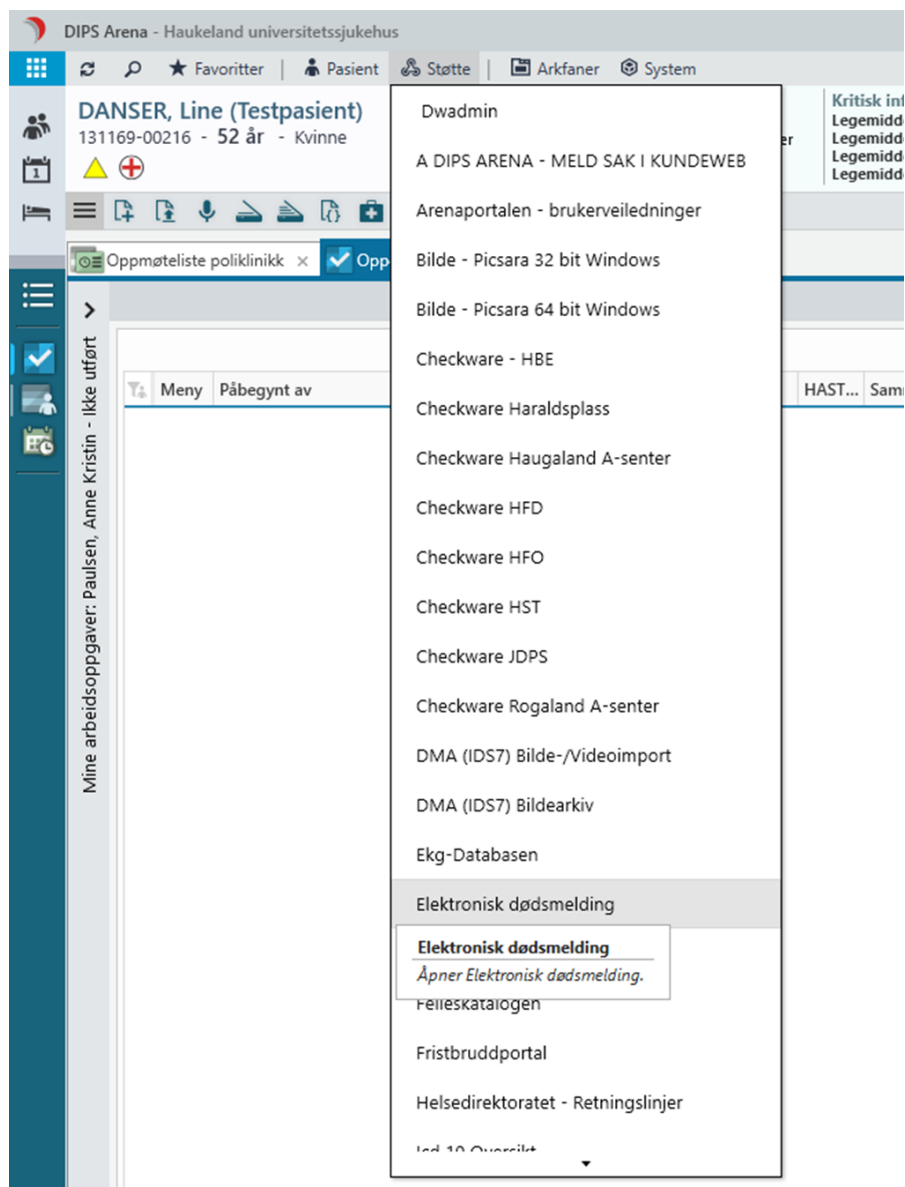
DIPS Arena - Haukeland universitetssjukehus

Favoritter | Pasient | Støtte | Arkfaner | System

DANSER, Line (Testpasient)
131169-00216 - 52 år - Kvinne

Kritisk inf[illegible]
Legemidd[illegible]
Legemidd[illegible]
Legemidd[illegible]
Legemidd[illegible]

er

Oppmøteliste poliklinikk ×
Opp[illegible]

Mine arbeidsoppgaver: Paulsen, Anne Kristin - Ikke utført

Meny | Påbegynt av | HAST... | Sam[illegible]

Dwadmin
A DIPS ARENA - MELD SAK I KUNDEWEB
Arenaportalen - brukerveiledninger
Bilde - Picsara 32 bit Windows
Bilde - Picsara 64 bit Windows
Checkware - HBE
Checkware Haraldsplass
Checkware Haugaland A-senter
Checkware HFD
Checkware HFO
Checkware HST
Checkware JDPS
Checkware Rogaland A-senter
DMA (IDS7) Bilde-/Videoimport
DMA (IDS7) Bildearkiv
Ekg-Databasen
Elektronisk dødsmelding

Elektronisk dødsmelding
Åpner Elektronisk dødsmelding.

Felleskatalogen
Fristbruddportal
Helsedirektoratet - Retningslinjer
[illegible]